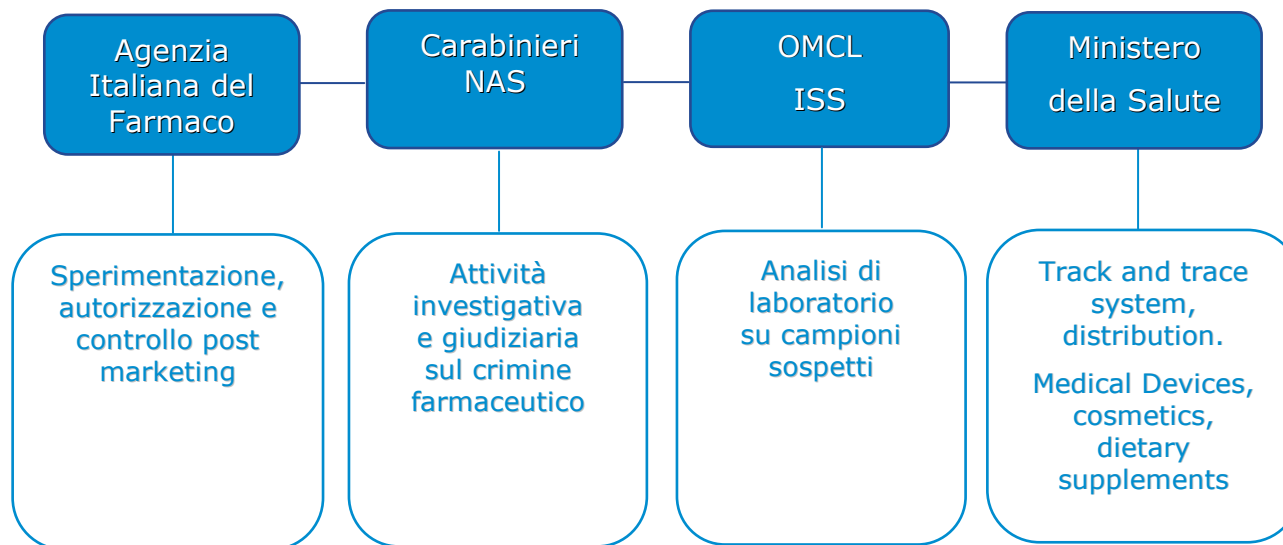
Agenzia Italiana del Farmaco

Carabinieri NAS

OMCL

ISS

Ministero della Salute

Sperimentazione, autorizzazione e controllo post marketing

Attività investigativa e giudiziaria sul crimine farmaceutico

Analisi di laboratorio su campioni sospetti

Track and trace system, distribution.

Medical Devices, cosmetics, dietary supplements